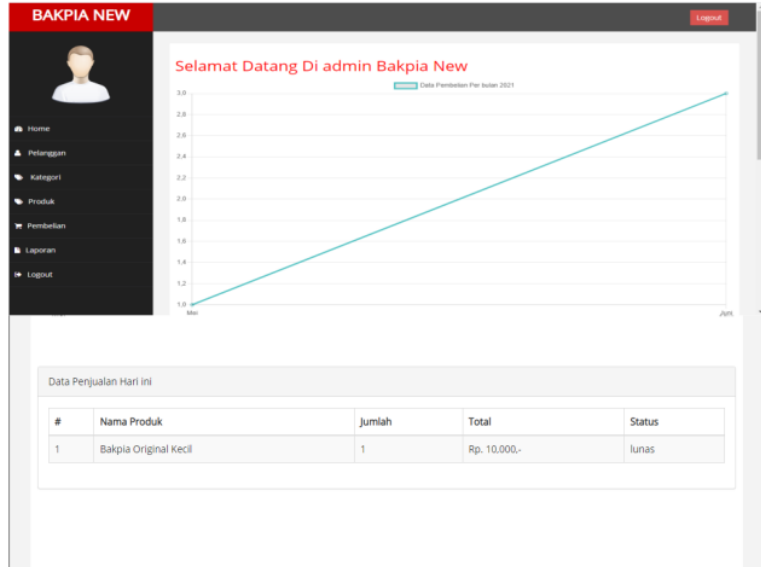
BAKPIA NEW

Logout

Home
Pelanggan
Kategori
Produk
Pembelian
Laporan
Logout

Selamat Datang Di admin Bakpia New

Data Pembelian Per bulan 2021

3,0
2,8
2,6
2,4
2,2
2,0
1,8
1,6
1,4
1,2
1,0

Mei
Juni

Data Penjualan Hari ini

| # | Nama Produk | Jumlah | Total | Status |
|---|---|---|---|---|
| 1 | Bakpia Original Kecil | 1 | Rp. 10,000,- | lunas |